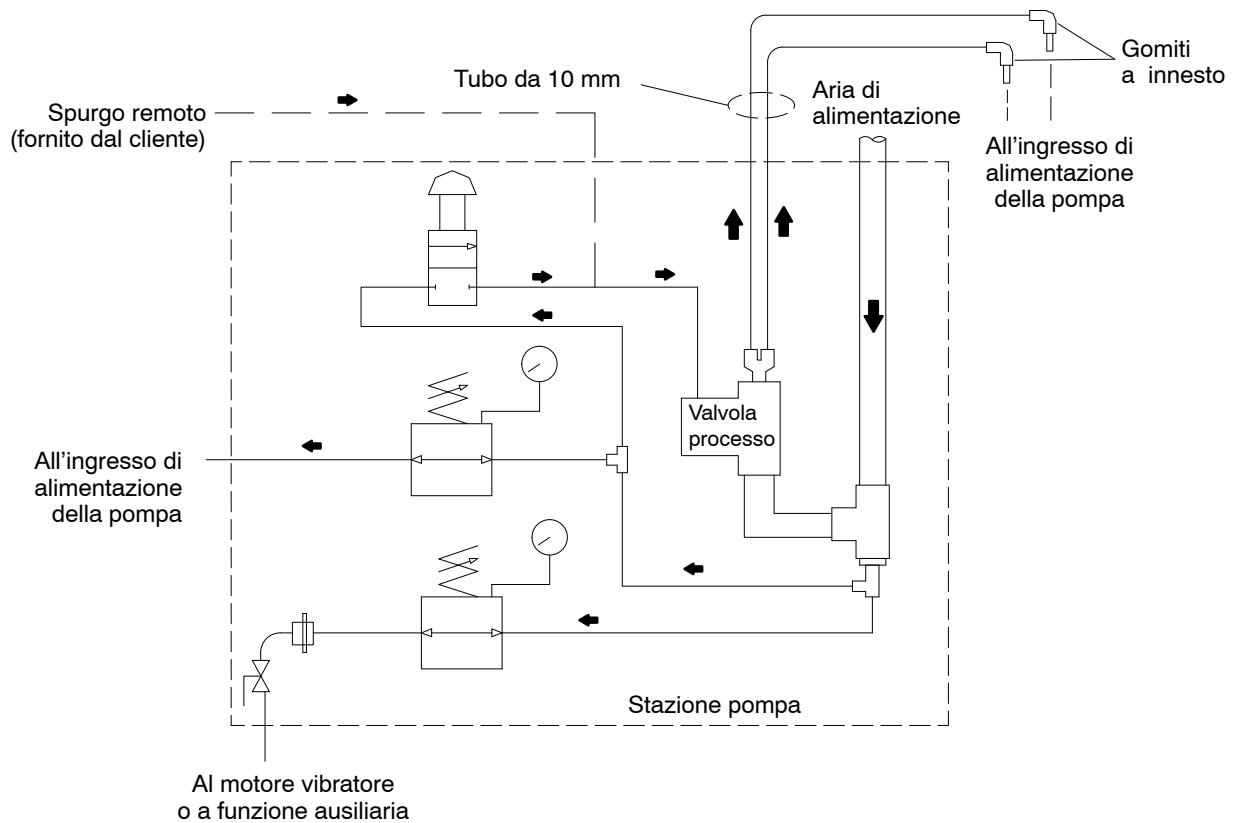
Gomiti a innesto

Tubo da 10 mm

Aria di alimentazione

Spurgo remoto (fornito dal cliente)

All'ingresso di alimentazione della pompa

Valvola processo

All'ingresso di alimentazione della pompa

Stazione pompa

Al motore vibratore o a funzione ausiliaria